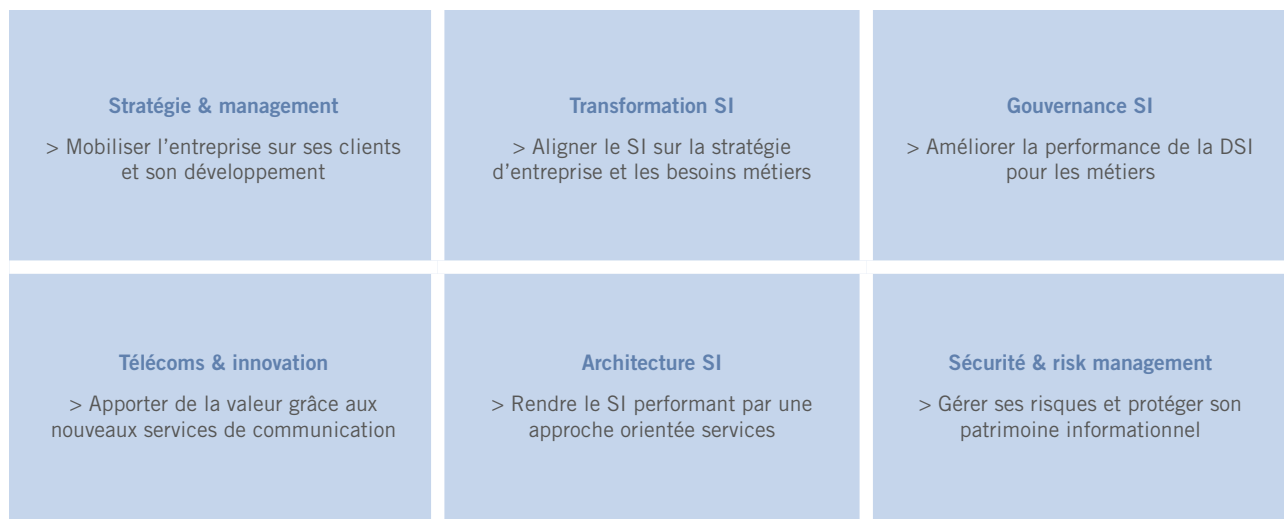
Stratégie & management

> Mobiliser l'entreprise sur ses clients et son développement

Transformation SI

> Aligner le SI sur la stratégie d'entreprise et les besoins métiers

Gouvernance SI

> Améliorer la performance de la DSI pour les métiers

Télécoms & innovation

> Apporter de la valeur grâce aux nouveaux services de communication

Architecture SI

> Rendre le SI performant par une approche orientée services

Sécurité & risk management

> Gérer ses risques et protéger son patrimoine informationnel